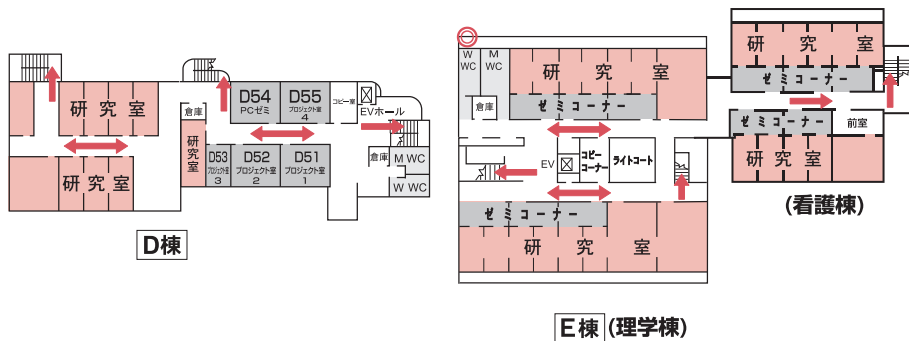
研究室

研究室

倉庫

研究室

D54
PCゼミ

D55
プロジェクト室
4

コピー室

EVホール

D53
プロジェクト室
3

D52
プロジェクト室
2

D51
プロジェクト室
1

倉庫

M WC

W WC

D棟

W WC

M WC

倉庫

研究室

ゼミコーナー

EV

コピーコーナー

ライトコート

ゼミコーナー

研究室

E棟 (理学棟)

研究室

ゼミコーナー

ゼミコーナー

前室

研究室

(看護棟)